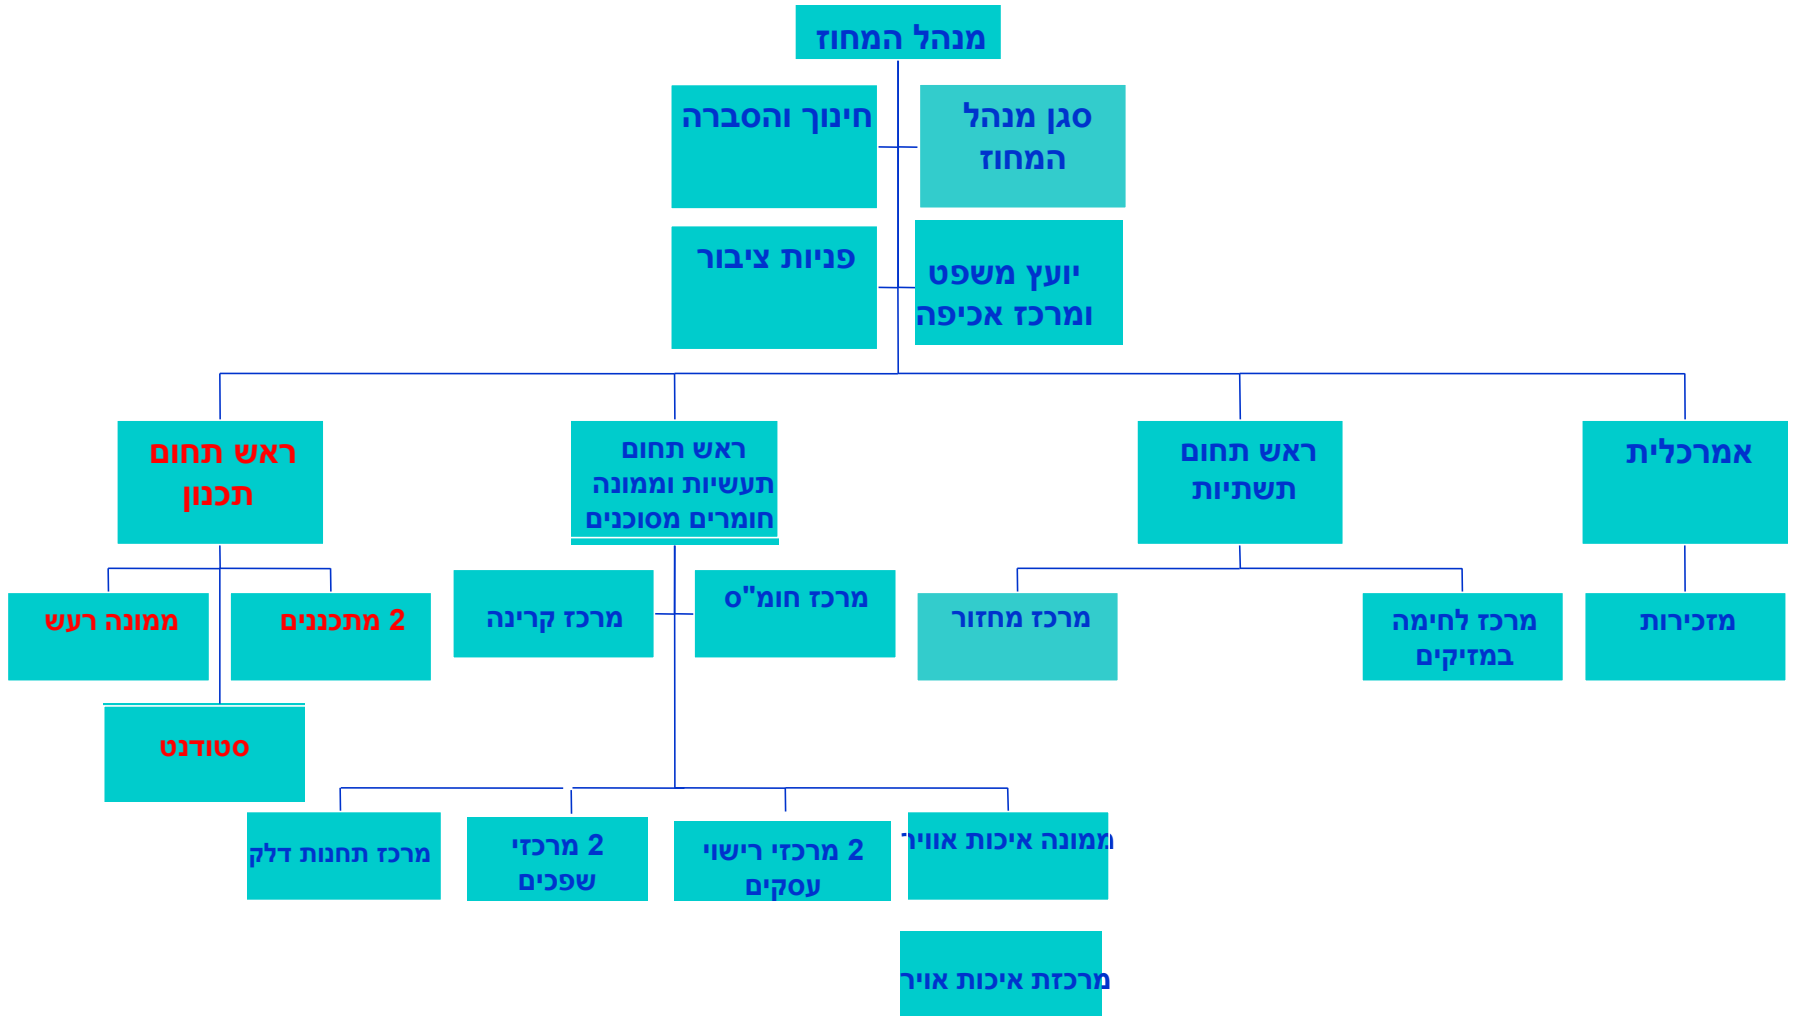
מנהל המחוז

סגן מנהל המחוז

חינוך והסברה

יועץ משפט ומרכז אכיפה

פניות ציבור

אמרכלית

ראש תחום תשתיות

ראש תחום תעשיות וממונה חומרים מסוכנים

ראש תחום תכנון

מזכירות

מרכז לחימה במזיקים

מרכז מחזור

מרכז חומ"ס

מרכז קרינה

2 מתכננים

ממונה רעש

סטודנט

ממונה איכות אוויר

2 מרכזי רישוי עסקים

2 מרכזי שפכים

מרכז תחנות דלק

מרכזת איכות אויר